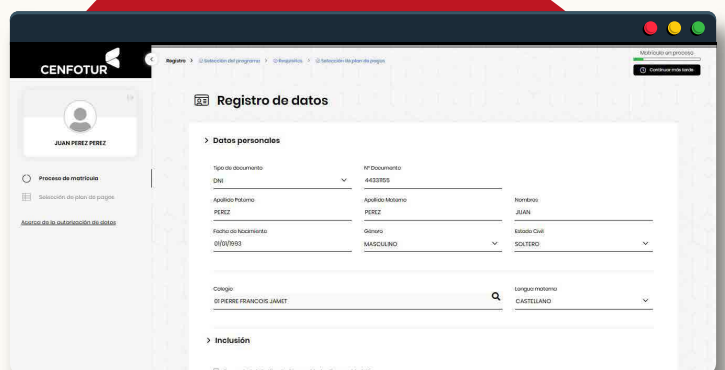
CENFOTUR

JUAN PEREZ PEREZ

Proceso de matrícula

Selección de plan de pagos

Acerca de la autorización de datos

Registro > Selección del programa > Requisitos > Selección de plan de pagos

Matrícula en proceso

Continuar más tarde

Registro de datos

> Datos personales

Tipo de documento
DNI

Nº Documento
44331155

Apellido Paterno
PEREZ

Apellido Materno
PEREZ

Nombres
JUAN

Fecha de Nacimiento
01/01/1993

Género
MASCULINO

Estado Civil
SOLTERO

Colegio
01 PIERRE FRANCOIS JAMET

Lengua materna
CASTELLANO

> Inclusión